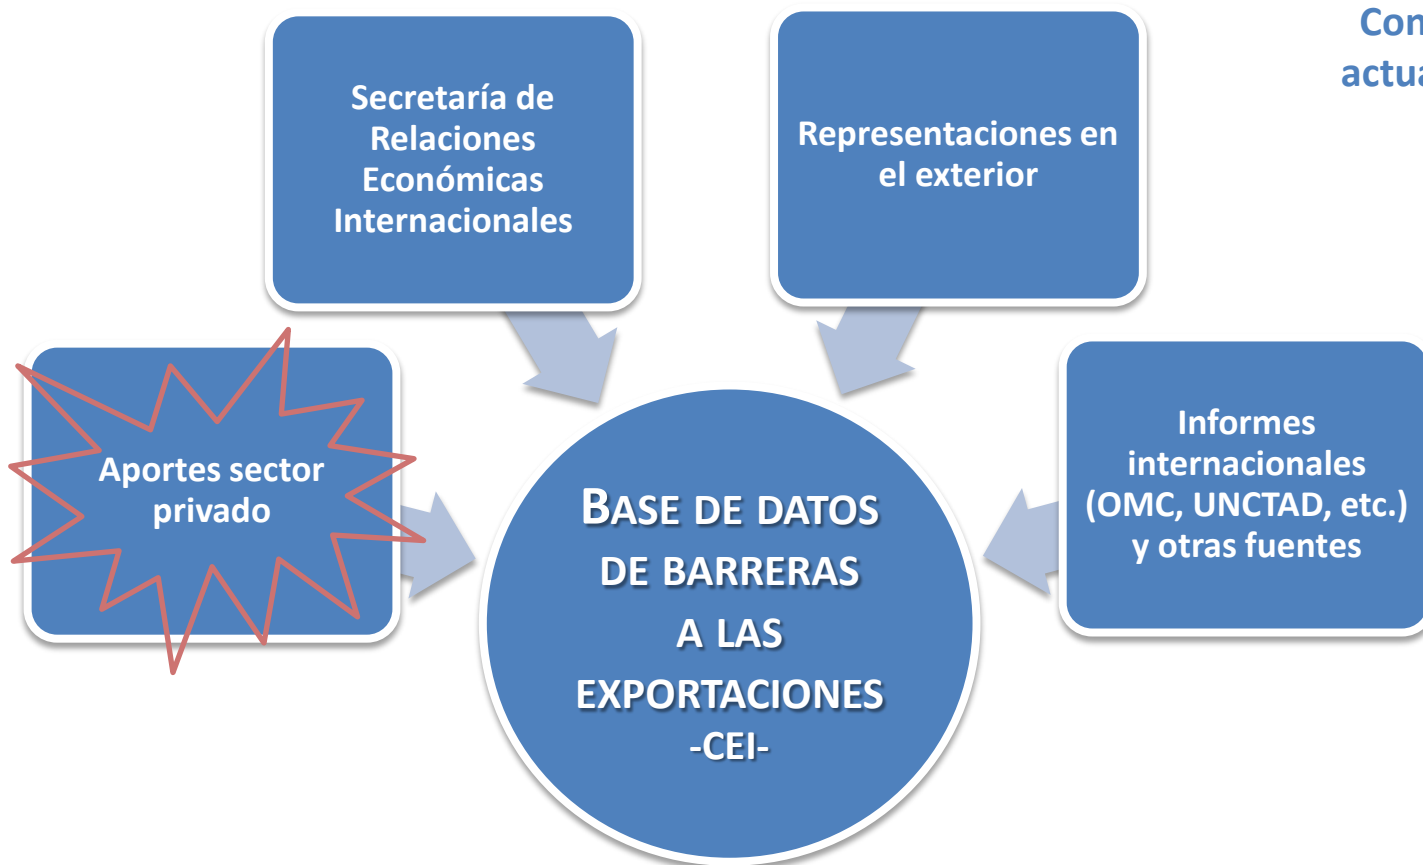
Con
actua

Secretaría de Relaciones Económicas Internacionales

Representaciones en el exterior

Aportes sector privado

BASE DE DATOS DE BARRERAS A LAS EXPORTACIONES -CEI-

Informes internacionales (OMC, UNCTAD, etc.) y otras fuentes